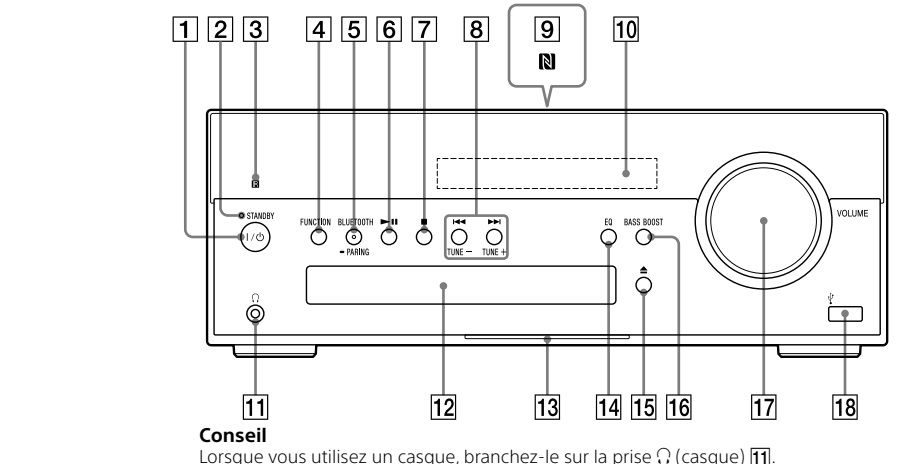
1 2 3 4 5 6 7 8 9 10

STANDBY
I/⏻
FUNCTION
BLUETOOTH
– PARING
►II
■
I◄◄ ►►I
TUNE – TUNE +
EQ
BASS BOOST
VOLUME
⏏

11 12 13 14 15 16 17 18

**Conseil**
Lorsque vous utilisez un casque, branchez-le sur la prise 🎧 (casque) 11.